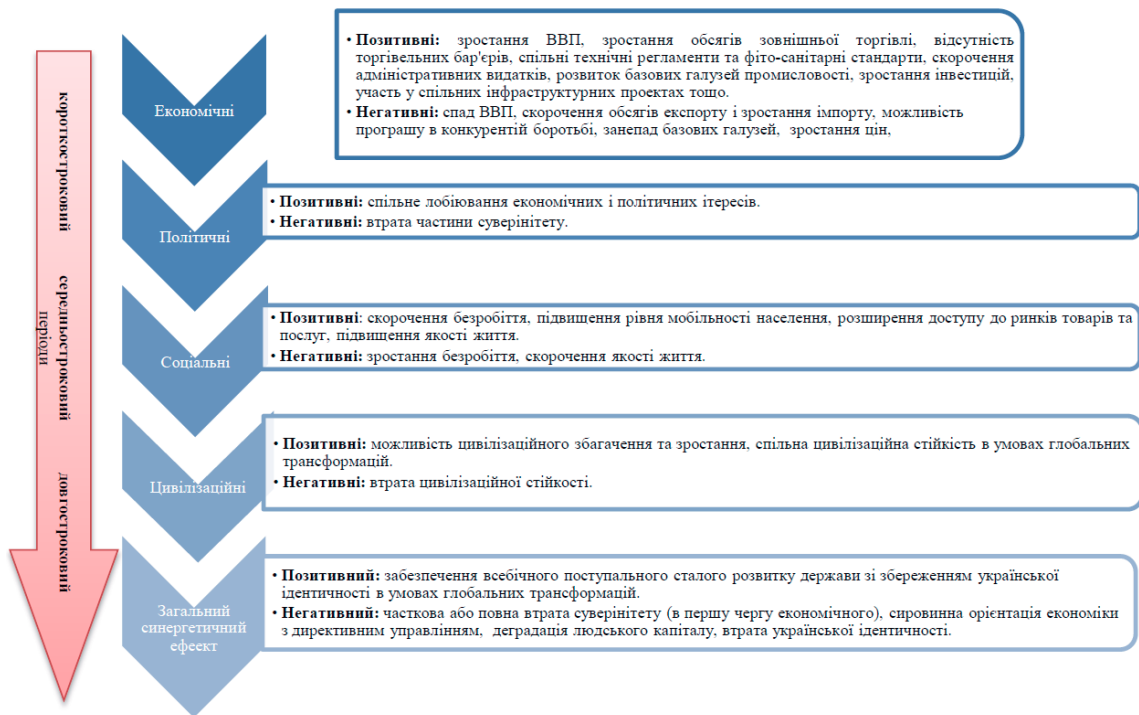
короткостроковий середньостроковий довгостроковий
періоди

Економічні

• **Позитивні:** зростання ВВП, зростання обсягів зовнішньої торгівлі, відсутність торгівельних бар'єрів, спільні технічні регламенти та фіто-санітарні стандарти, скорочення адміністративних видатків, розвиток базових галузей промисловості, зростання інвестицій, участь у спільних інфраструктурних проектах тощо.
• **Негативні:** спад ВВП, скорочення обсягів експорту і зростання імпорту, можливість програшу в конкурентній боротьбі, занепад базових галузей, зростання цін,

Політичні

• **Позитивні:** спільне лобіювання економічних і політичних ітересів.
• **Негативні:** втрата частини суверінітету.

Соціальні

• **Позитивні:** скорочення безробіття, підвищення рівня мобільності населення, розширення доступу до ринків товарів та послуг, підвищення якості життя.
• **Негативні:** зростання безробіття, скорочення якості життя.

Цивілізаційні

• **Позитивні:** можливість цивілізаційного збагачення та зростання, спільна цивілізаційна стійкість в умовах глобальних трансформацій.
• **Негативні:** втрата цивілізаційної стійкості.

Загальний синергетичний ефект

• **Позитивний:** забезпечення всебічного поступального сталого розвитку держави зі збереженням української ідентичності в умовах глобальних трансформацій.
• **Негативний:** часткова або повна втрата суверінітету (в першу чергу економічного), сировинна орієнтація економіки з директивним управлінням, деградація людського капіталу, втрата української ідентичності.